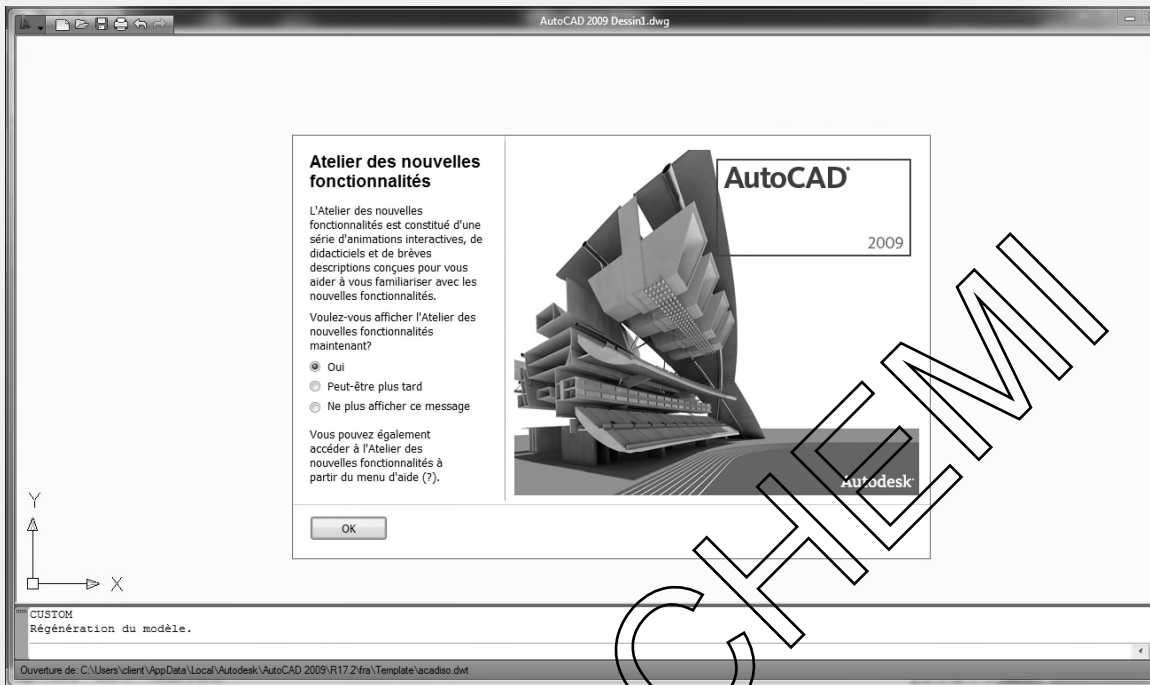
AutoCAD 2009 Dessin1.dwg

Atelier des nouvelles fonctionnalités

L'Atelier des nouvelles fonctionnalités est constitué d'une série d'animations interactives, de didacticiels et de brèves descriptions conçues pour vous aider à vous familiariser avec les nouvelles fonctionnalités.

Voulez-vous afficher l'Atelier des nouvelles fonctionnalités maintenant?

Oui

Peut-être plus tard

Ne plus afficher ce message

Vous pouvez également accéder à l'Atelier des nouvelles fonctionnalités à partir du menu d'aide (?).

OK

AutoCAD

2009

Autodesk

CHEMI

Y

X

CUSTOM
Régénération du modèle.

Ouverture de: C:\Users\client\AppData\Local\Autodesk\AutoCAD 2009\R17.2\fra\Template\acadiso.dwt